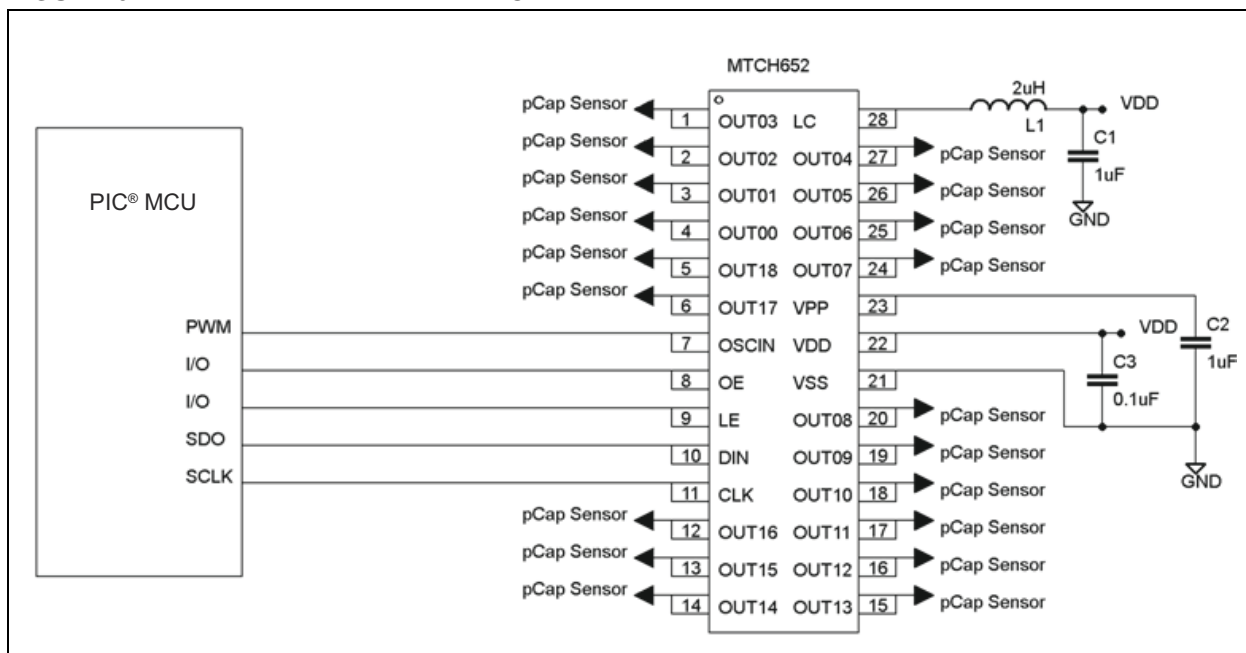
MTCH652

pCap Sensor 1 OUT03 LC 28 2uH L1 VDD
pCap Sensor 2 OUT02 OUT04 27 pCap Sensor C1 1uF
pCap Sensor 3 OUT01 OUT05 26 pCap Sensor GND
pCap Sensor 4 OUT00 OUT06 25 pCap Sensor
pCap Sensor 5 OUT18 OUT07 24 pCap Sensor
pCap Sensor 6 OUT17 VPP 23
7 OSCIN VDD 22 VDD C2 1uF
8 OE VSS 21 C3 0.1uF
9 LE OUT08 20 pCap Sensor
10 DIN OUT09 19 pCap Sensor GND
11 CLK OUT10 18 pCap Sensor
pCap Sensor 12 OUT16 OUT11 17 pCap Sensor
pCap Sensor 13 OUT15 OUT12 16 pCap Sensor
pCap Sensor 14 OUT14 OUT13 15 pCap Sensor

PIC® MCU

PWM
I/O
I/O
SDO
SCLK